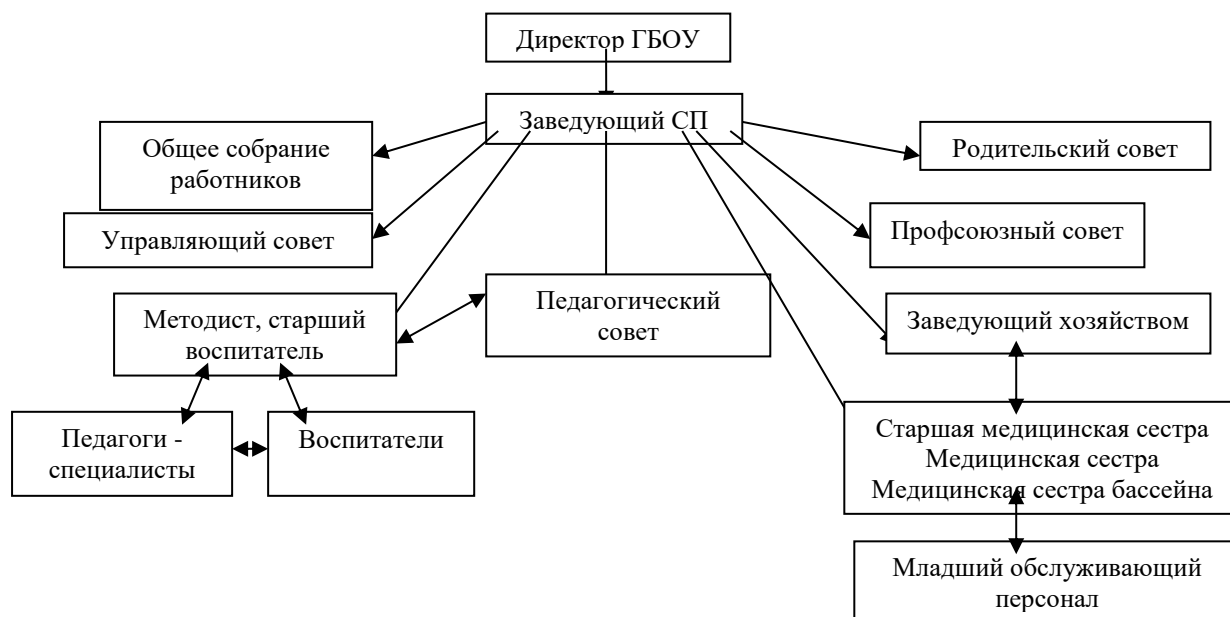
Директор ГБОУ

Заведующий СП

Общее собрание работников

Родительский совет

Управляющий совет

Профсоюзный совет

Методист, старший воспитатель

Педагогический совет

Заведующий хозяйством

Педагоги - специалисты

Воспитатели

Старшая медицинская сестра
Медицинская сестра
Медицинская сестра бассейна

Младший обслуживающий персонал